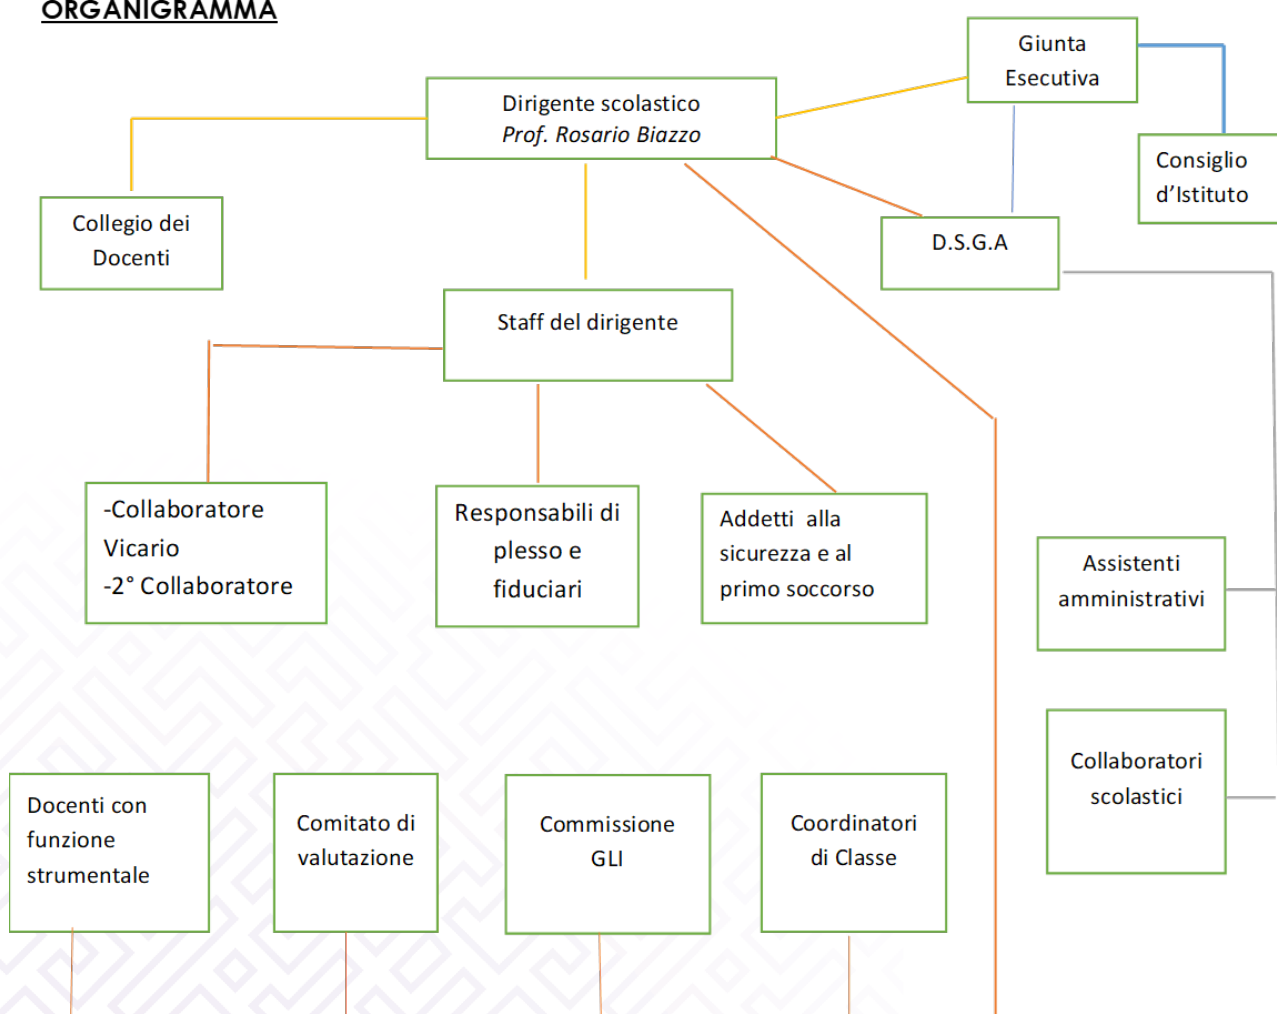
ORGANIGRAMMA

Giunta Esecutiva

Dirigente scolastico
Prof. Rosario Biazzo

Consiglio d'Istituto

Collegio dei Docenti

D.S.G.A

Staff del dirigente

-Collaboratore Vicario
-2° Collaboratore

Responsabili di plesso e fiduciari

Addetti alla sicurezza e al primo soccorso

Assistenti amministrativi

Collaboratori scolastici

Docenti con funzione strumentale

Comitato di valutazione

Commissione GLI

Coordinatori di Classe